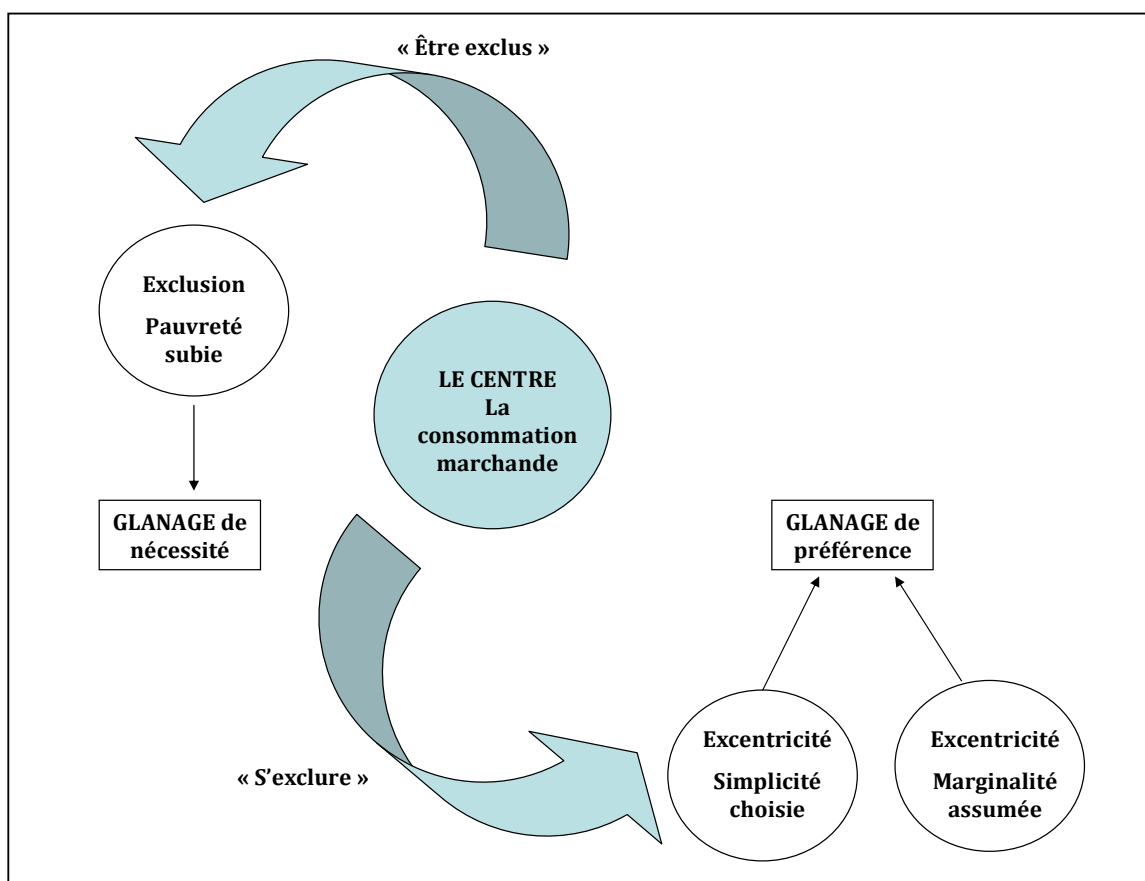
« Être exclus »

Exclusion

Pauvreté subie

LE CENTRE
La consommation marchande

GLANAGE de nécessité

GLANAGE de préférence

« S'exclure »

Excentricité

Simplicité choisie

Excentricité

Marginalité assumée